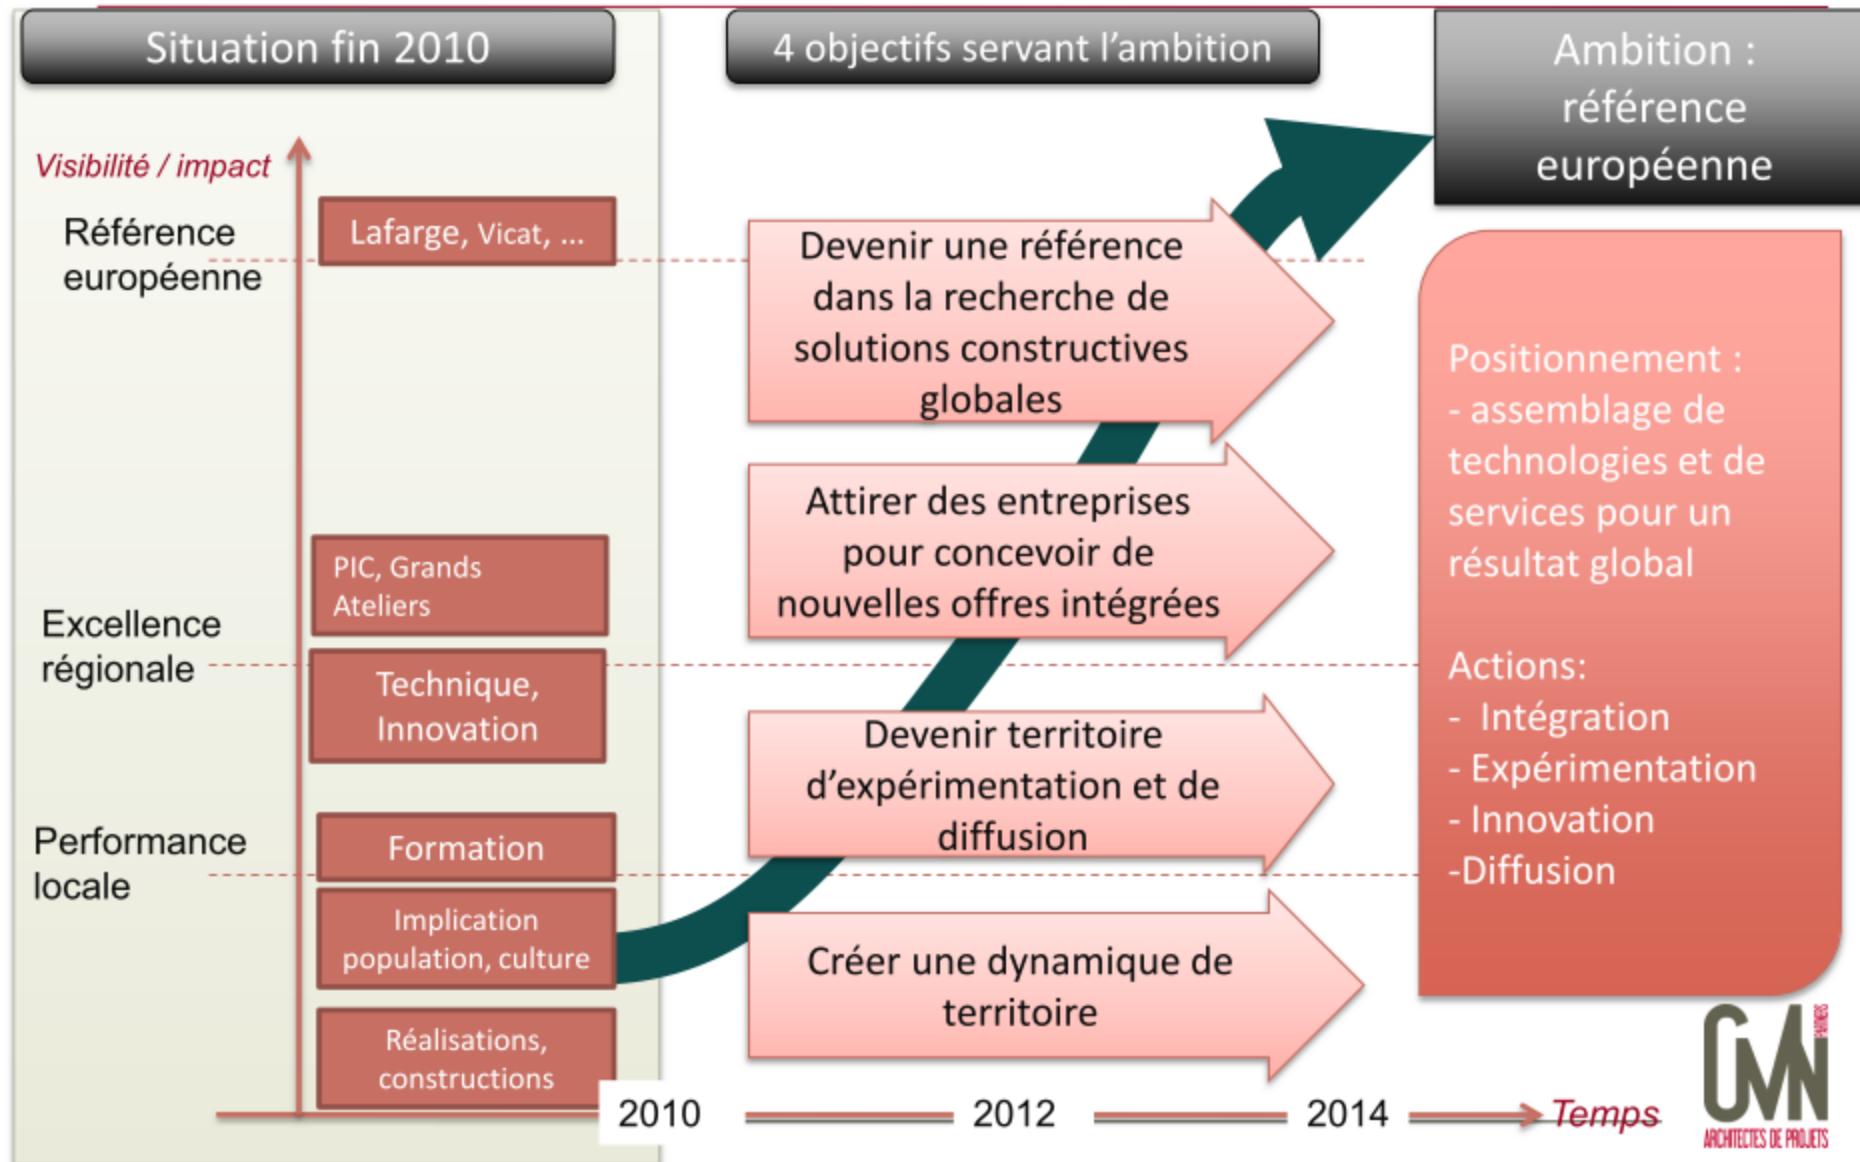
Situation fin 2010

4 objectifs servant l'ambition

Ambition : référence européenne

Visibilité / impact

Référence européenne

Lafarge, Vicat, ...

Excellence régionale

PIC, Grands Ateliers

Technique, Innovation

Performance locale

Formation

Implication population, culture

Réalisations, constructions

Devenir une référence dans la recherche de solutions constructives globales

Attirer des entreprises pour concevoir de nouvelles offres intégrées

Devenir territoire d'expérimentation et de diffusion

Créer une dynamique de territoire

Positionnement :
- assemblage de technologies et de services pour un résultat global

Actions:
- Intégration
- Expérimentation
- Innovation
-Diffusion

2010 2012 2014 Temps

CMN
PARTNERS
ARCHITECTES DE PROJETS